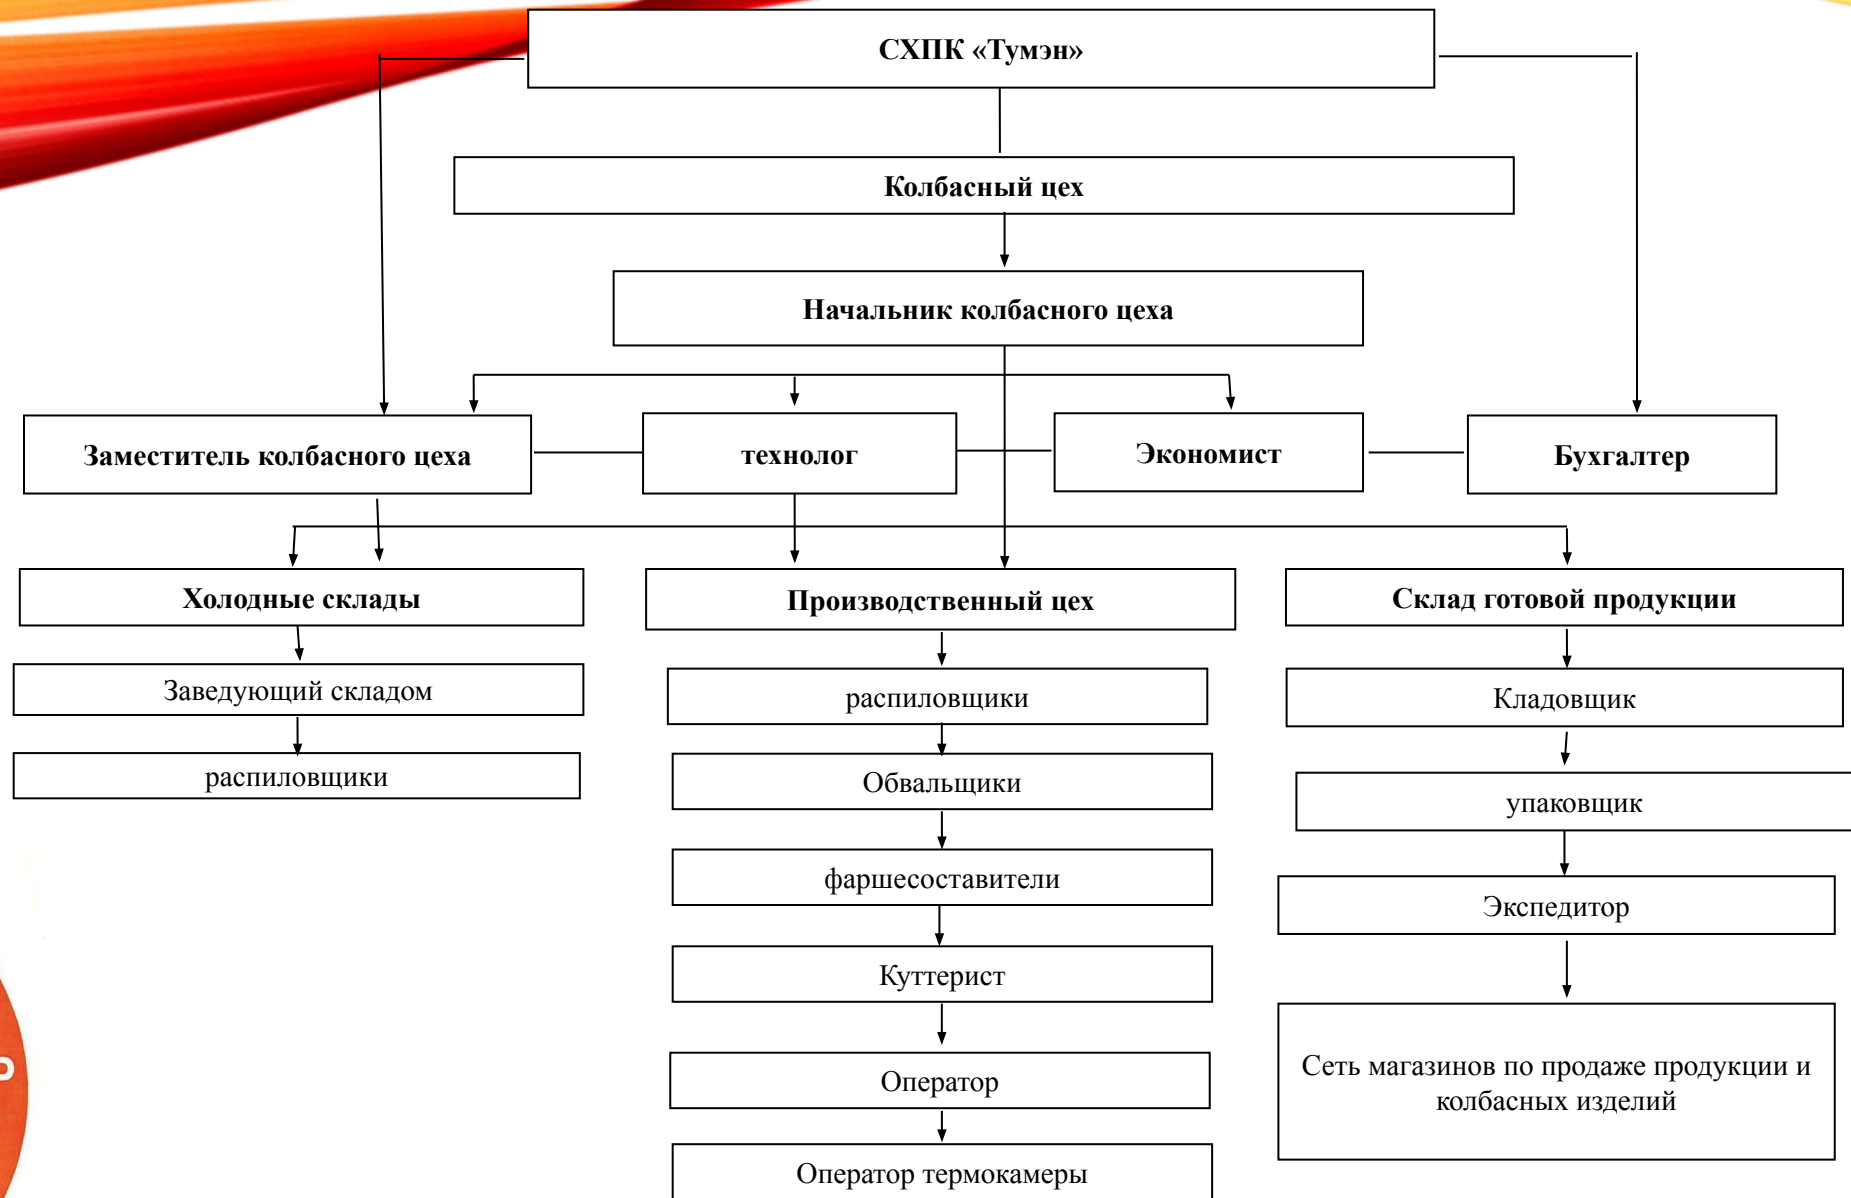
СХПК «Тумэн»

Колбасный цех

Начальник колбасного цеха

Заместитель колбасного цеха

технолог

Экономист

Бухгалтер

Холодные склады

Заведующий складом

распиловщики

Производственный цех

распиловщики

Обвальщики

фаршесоставители

Куттерист

Оператор

Оператор термокамеры

Склад готовой продукции

Кладовщик

упаковщик

Экспедитор

Сеть магазинов по продаже продукции и колбасных изделий